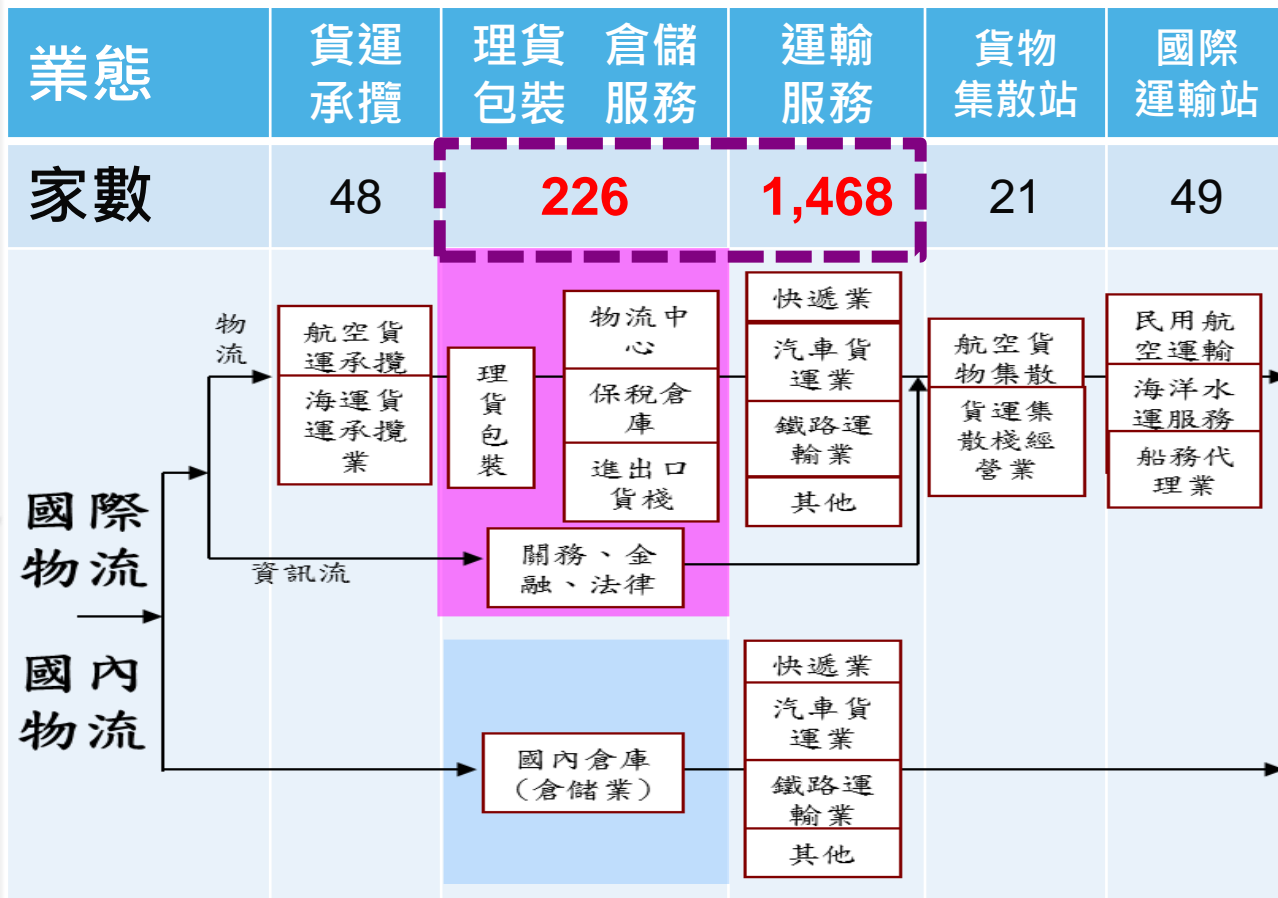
| 業態 | 貨運承攬 | 理貨包裝 倉儲服務 | 運輸服務 | 貨物集散站 | 國際運輸站 |
|---|---|---|---|---|---|
| 家數 | 48 | 226 | 1,468 | 21 | 49 |

國際物流

國內物流

物流

資訊流

航空貨運承攬

海運貨運承攬業

理貨包裝

物流中心

保稅倉庫

進出口貨棧

關務、金融、法律

快遞業

汽車貨運業

鐵路運輸業

其他

航空貨物集散

貨運集散棧經營業

民用航空運輸

海洋水運服務

船務代理業

國內倉庫（倉儲業）

快遞業

汽車貨運業

鐵路運輸業

其他